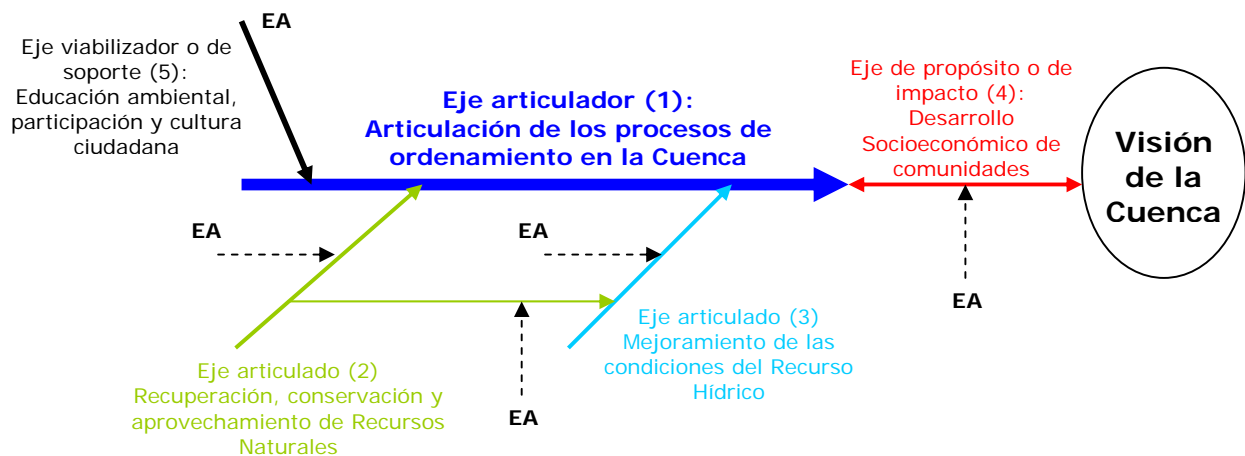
EA

Eje viabilizador o de soporte (5): Educación ambiental, participación y cultura ciudadana

Eje articulador (1): Articulación de los procesos de ordenamiento en la Cuenca

Eje de propósito o de impacto (4): Desarrollo Socioeconómico de comunidades

Visión de la Cuenca

EA

EA

EA

Eje articulado (3) Mejoramiento de las condiciones del Recurso Hídrico

Eje articulado (2) Recuperación, conservación y aprovechamiento de Recursos Naturales

EA